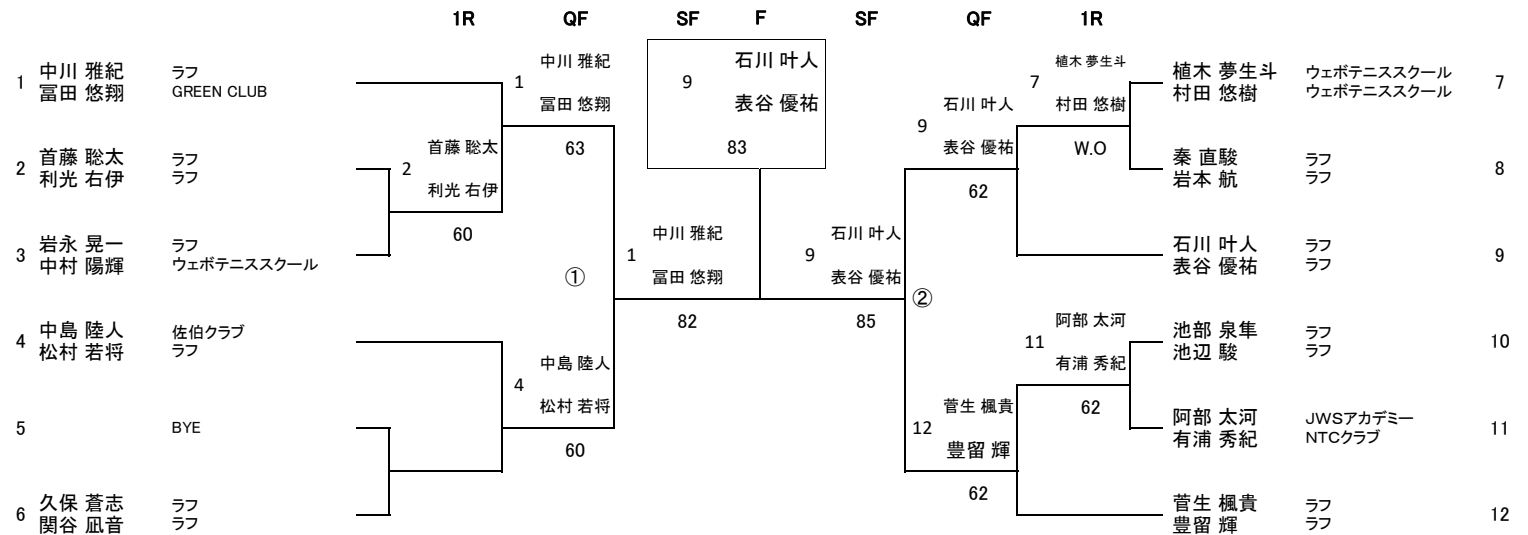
1R QF SF F SF QF 1R

1 中川 雅紀 冨田 悠翔 ラフ GREEN CLUB
2 首藤 聡太 利光 右伊 ラフ ラフ
3 岩永 晃一 中村 陽輝 ラフ ウェボテニススクール
4 中島 陸人 松村 若将 佐伯クラブ ラフ
5 BYE
6 久保 蒼志 関谷 凪音 ラフ ラフ

2 首藤 聡太 利光 右伊 60
1 中川 雅紀 冨田 悠翔 63
4 中島 陸人 松村 若将 60
① 1 中川 雅紀 冨田 悠翔 82

9 石川 叶人 表谷 優祐 83

9 石川 叶人 表谷 優祐 85 ②
9 石川 叶人 表谷 優祐 62
12 菅生 楓貴 豊留 輝 62
7 植木 夢生斗 村田 悠樹 W.O
11 阿部 太河 有浦 秀紀 62

植木 夢生斗 村田 悠樹 ウェボテニススクール ウェボテニススクール 7
秦 直駿 岩本 航 ラフ ラフ 8
石川 叶人 表谷 優祐 ラフ ラフ 9
池部 泉隼 池辺 駿 ラフ ラフ 10
阿部 太河 有浦 秀紀 JWSアカデミー NTCクラブ 11
菅生 楓貴 豊留 輝 ラフ ラフ 12